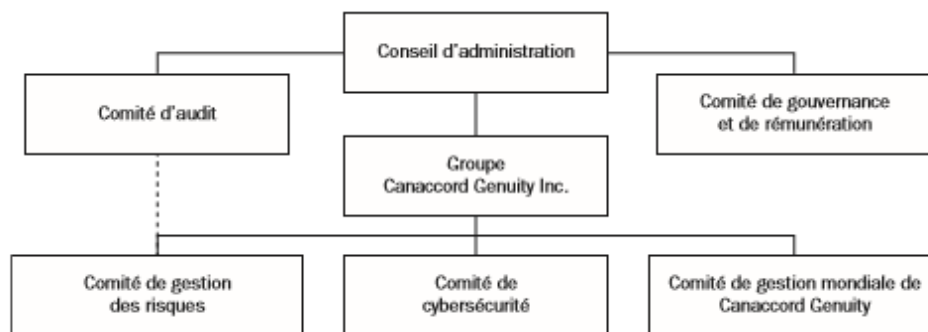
Conseil d'administration

Comité d'audit

Comité de gouvernance et de rémunération

Groupe Canaccord Genuity Inc.

Comité de gestion des risques

Comité de cybersécurité

Comité de gestion mondiale de Canaccord Genuity